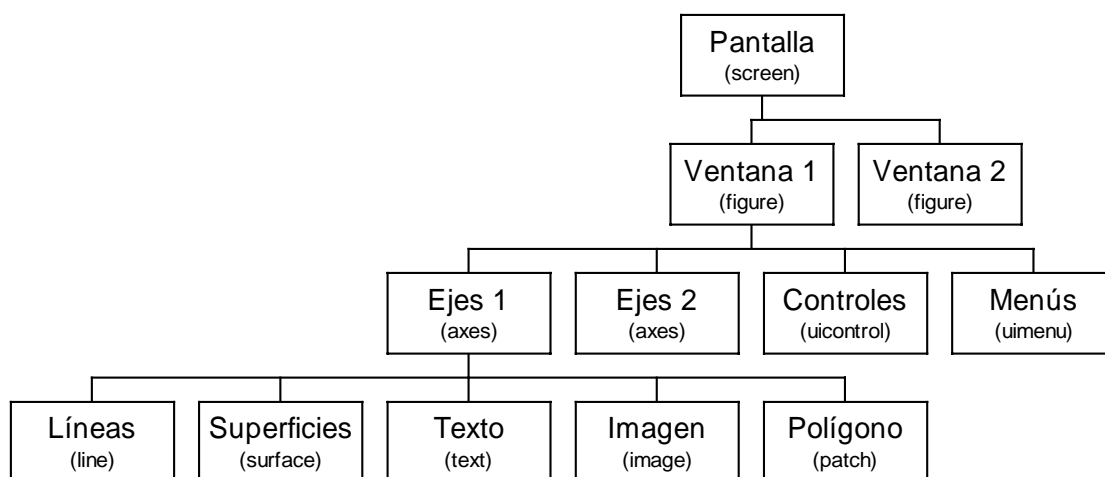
Pantalla
(screen)

Ventana 1
(figure)

Ventana 2
(figure)

Ejes 1
(axes)

Ejes 2
(axes)

Controles
(uicontrol)

Menús
(uimenu)

Líneas
(line)

Superficies
(surface)

Texto
(text)

Imagen
(image)

Polígono
(patch)